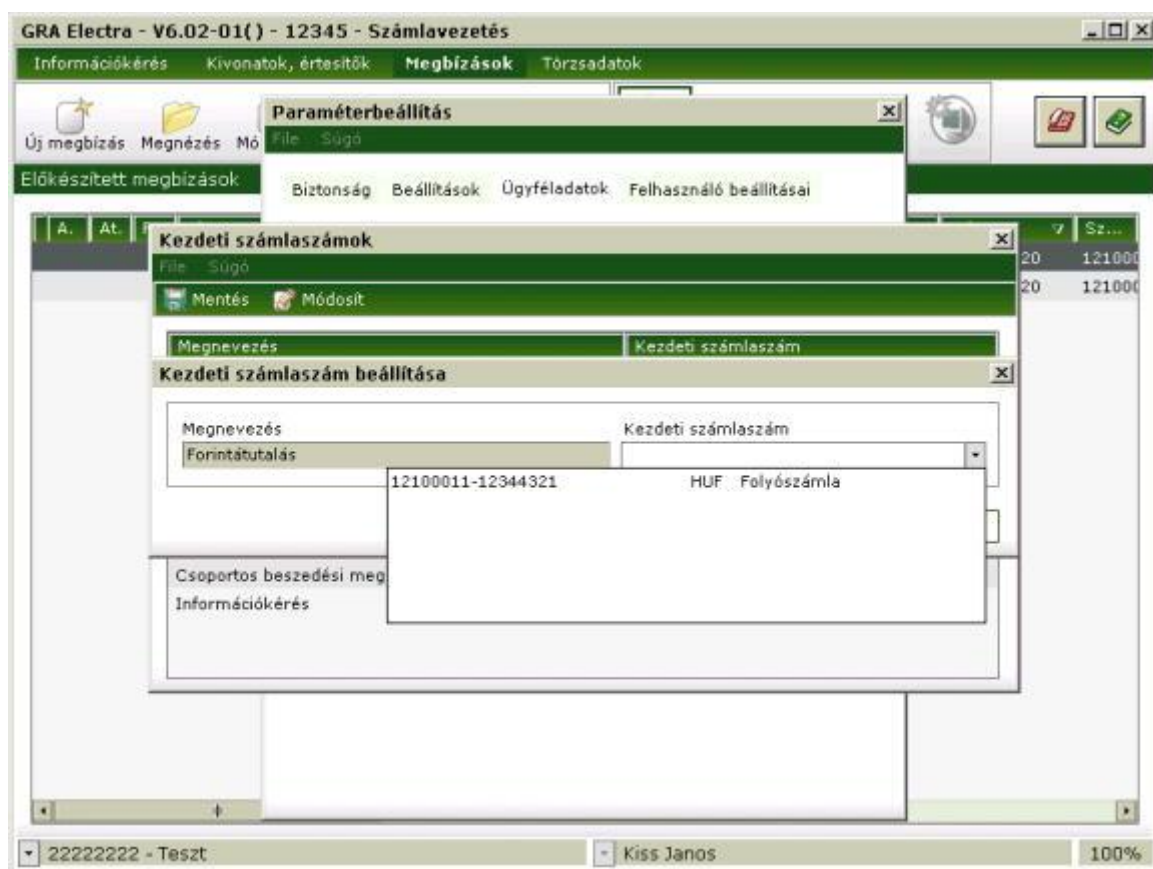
GRA Electra - V6.02-01() - 12345 - Számlavezetés

Információkérés Kivonatok, értesítők Megbízások Törzsadatok

Új megbízás Megnézés Mó

Előkészített megbízások

A. At.

Sz...

20 121000

20 121000

Paraméterbeállítás

File Súgó

Biztonság Beállítások Ügyféladatok Felhasználó beállításai

Kezdeti számlaszámok

File Súgó

Mentés Módosít

Megnevezés Kezdeti számlaszám

Csoportos beszedési meg

Információkérés

Kezdeti számlaszám beállítása

Megnevezés

Forintátutalás

Kezdeti számlaszám

12100011-12344321 HUF Folyószámla

22222222 - Teszt

Kiss Janos

100%